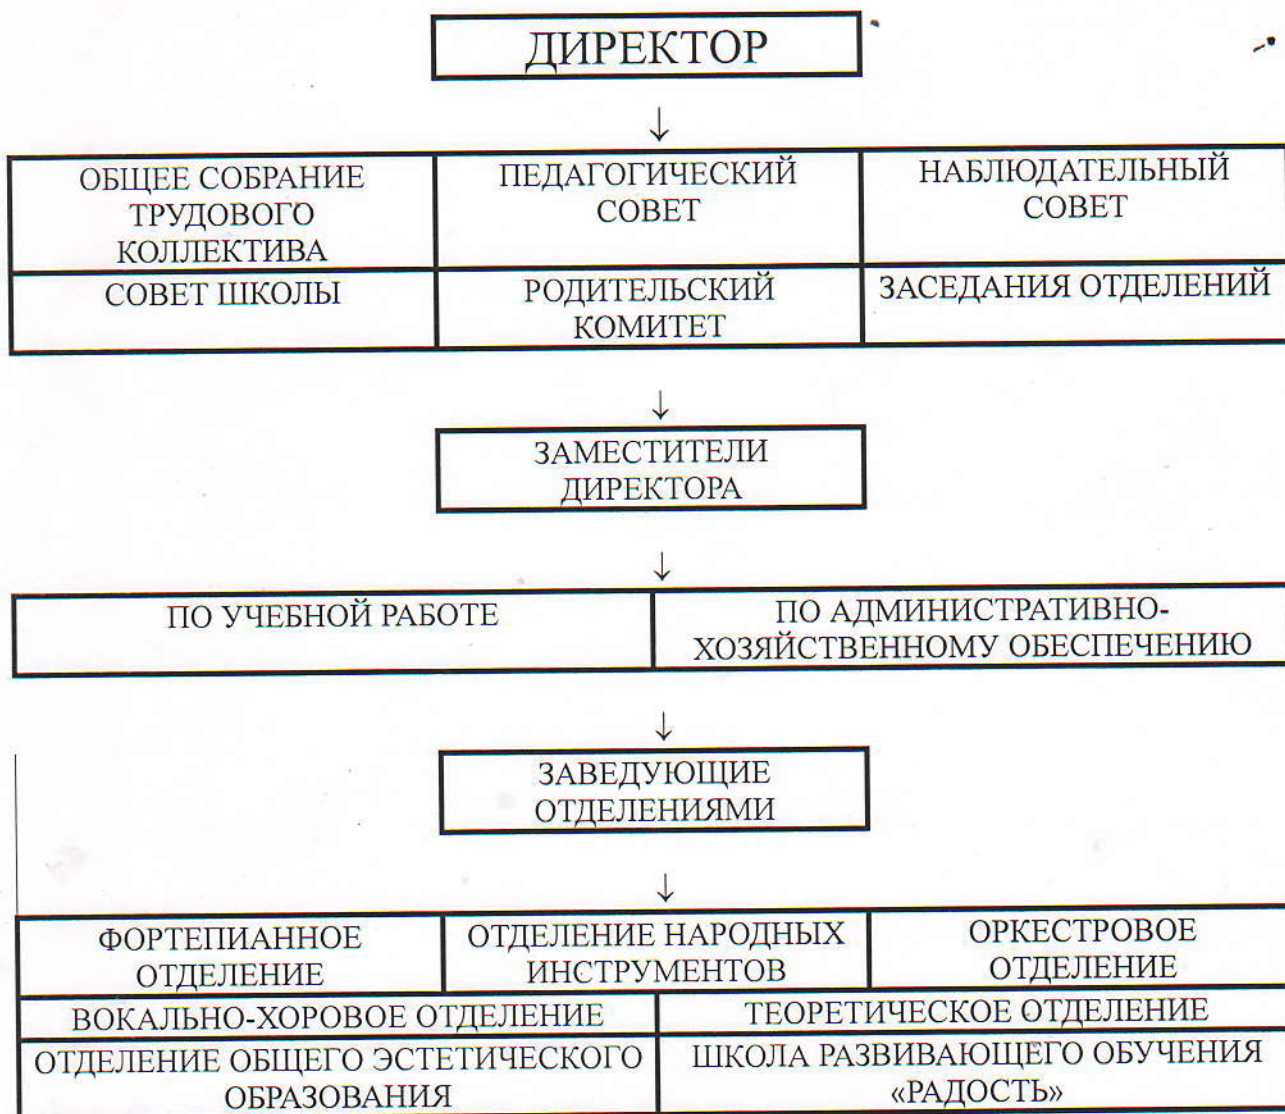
ДИРЕКТОР

↓

| ОБЩЕЕ СОБРАНИЕ ТРУДОВОГО КОЛЛЕКТИВА | ПЕДАГОГИЧЕСКИЙ СОВЕТ | НАБЛЮДАТЕЛЬНЫЙ СОВЕТ |
|---|---|---|
| СОВЕТ ШКОЛЫ | РОДИТЕЛЬСКИЙ КОМИТЕТ | ЗАСЕДАНИЯ ОТДЕЛЕНИЙ |

↓

ЗАМЕСТИТЕЛИ ДИРЕКТОРА

↓

| ПО УЧЕБНОЙ РАБОТЕ | ПО АДМИНИСТРАТИВНО-ХОЗЯЙСТВЕННОМУ ОБЕСПЕЧЕНИЮ |
|---|---|

↓

ЗАВЕДУЮЩИЕ ОТДЕЛЕНИЯМИ

↓

| ФОРТЕПИАННОЕ ОТДЕЛЕНИЕ | ОТДЕЛЕНИЕ НАРОДНЫХ ИНСТРУМЕНТОВ | ОРКЕСТРОВОЕ ОТДЕЛЕНИЕ |
|---|---|---|

| ВОКАЛЬНО-ХОРОВОЕ ОТДЕЛЕНИЕ | ТЕОРЕТИЧЕСКОЕ ОТДЕЛЕНИЕ |
|---|---|
| ОТДЕЛЕНИЕ ОБЩЕГО ЭСТЕТИЧЕСКОГО ОБРАЗОВАНИЯ | ШКОЛА РАЗВИВАЮЩЕГО ОБУЧЕНИЯ «РАДОСТЬ» |